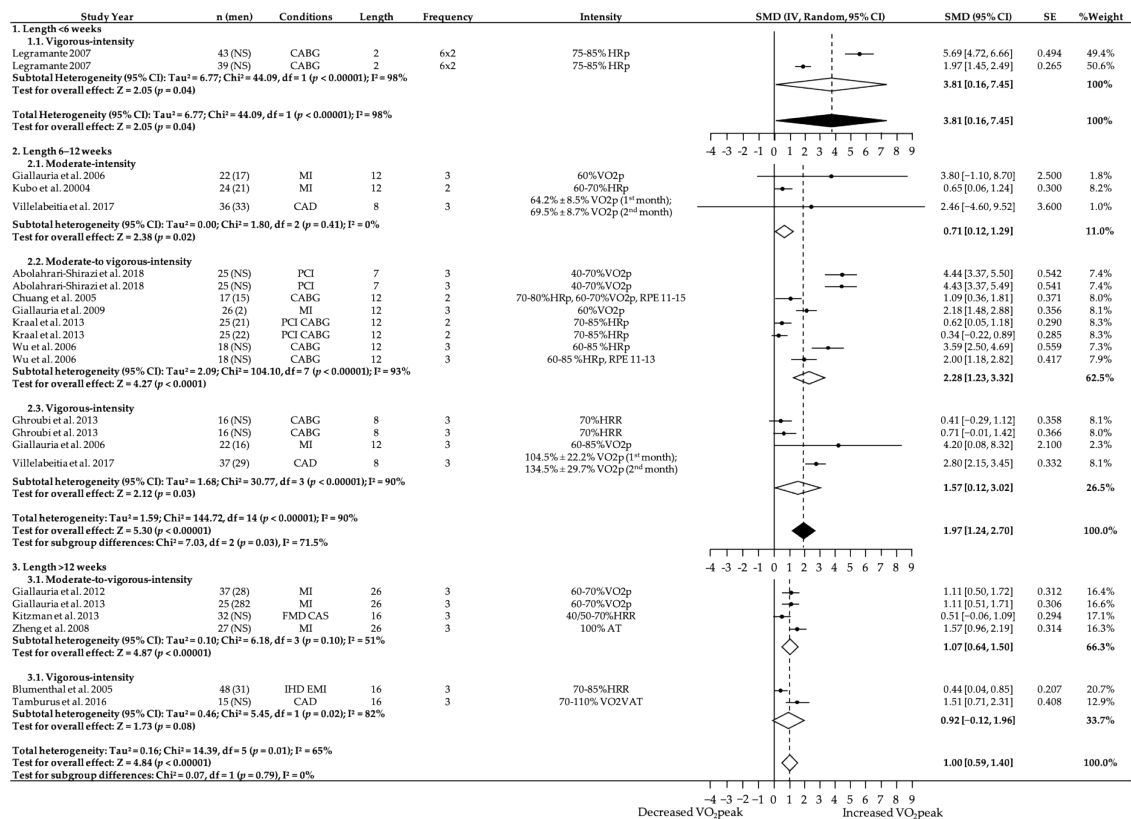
| Study Year | n (men) | Conditions | Length | Frequency | Intensity | SMD (IV, Random, 95% CI) | SMD (95% CI) | SE | %Weight |
|---|---|---|---|---|---|---|---|---|---|
| 1. Length <6 weeks | | | | | | | | | |
| 1.1. Vigorous-intensity | | | | | | | | | |
| Legramante 2007 | 43 (NS) | CABG | 2 | 6x2 | 75-85% HRp | | 5.69 [4.72, 6.66] | 0.494 | 49.4% |
| Legramante 2007 | 39 (NS) | CABG | 2 | 6x2 | 75-85% HRp | | 1.97 [1.45, 2.49] | 0.265 | 50.6% |
| Subtotal Heterogeneity (95% CI): Tau² = 6.77; Chi² = 44.09, df = 1 ($p$ < 0.00001); I² = 98% | | | | | | | 3.81 [0.16, 7.45] | | 100% |
| Test for overall effect: Z = 2.05 ($p$ = 0.04) | | | | | | | | | |
| Total Heterogeneity (95% CI): Tau² = 6.77; Chi² = 44.09, df = 1 ($p$ < 0.00001); I² = 98% | | | | | | | 3.81 [0.16, 7.45] | | 100% |
| Test for overall effect: Z = 2.05 ($p$ = 0.04) | | | | | | | | | |
| | | | | | | -4 -3 -2 -1 0 1 2 3 4 5 6 7 8 9 | | | |
| 2. Length 6–12 weeks | | | | | | | | | |
| 2.1. Moderate-intensity | | | | | | | | | |
| Giallauria et al. 2006 | 22 (17) | MI | 12 | 3 | 60%VO2p | | 3.80 [−1.10, 8.70] | 2.500 | 1.8% |
| Kubo et al. 20004 | 24 (21) | MI | 12 | 2 | 60-70%HRp | | 0.65 [0.06, 1.24] | 0.300 | 8.2% |
| Villelabeitia et al. 2017 | 36 (33) | CAD | 8 | 3 | 64.2% ± 8.5% VO2p (1st month); 69.5% ± 8.7% VO2p (2nd month) | | 2.46 [−4.60, 9.52] | 3.600 | 1.0% |
| Subtotal heterogeneity (95% CI): Tau² = 0.00; Chi² = 1.80, df = 2 ($p$ = 0.41); I² = 0% | | | | | | | 0.71 [0.12, 1.29] | | 11.0% |
| Test for overall effect: Z = 2.38 ($p$ = 0.02) | | | | | | | | | |
| 2.2. Moderate-to vigorous-intensity | | | | | | | | | |
| Abolahrari-Shirazi et al. 2018 | 25 (NS) | PCI | 7 | 3 | 40-70%VO2p | | 4.44 [3.37, 5.50] | 0.542 | 7.4% |
| Abolahrari-Shirazi et al. 2018 | 25 (NS) | PCI | 7 | 3 | 40-70%VO2p | | 4.43 [3.37, 5.49] | 0.541 | 7.4% |
| Chuang et al. 2005 | 17 (15) | CABG | 12 | 2 | 70-80%HRp, 60-70%VO2p, RPE 11-15 | | 1.09 [0.36, 1.81] | 0.371 | 8.0% |
| Giallauria et al. 2009 | 26 (2) | MI | 12 | 3 | 60%VO2p | | 2.18 [1.48, 2.88] | 0.356 | 8.1% |
| Kraal et al. 2013 | 25 (21) | PCI CABG | 12 | 2 | 70-85%HRp | | 0.62 [0.05, 1.18] | 0.290 | 8.3% |
| Kraal et al. 2013 | 25 (22) | PCI CABG | 12 | 2 | 70-85%HRp | | 0.34 [−0.22, 0.89] | 0.285 | 8.3% |
| Wu et al. 2006 | 18 (NS) | CABG | 12 | 3 | 60-85 %HRp | | 3.59 [2.50, 4.69] | 0.559 | 7.3% |
| Wu et al. 2006 | 18 (NS) | CABG | 12 | 3 | 60-85 %HRp, RPE 11-13 | | 2.00 [1.18, 2.82] | 0.417 | 7.9% |
| Subtotal heterogeneity (95% CI): Tau² = 2.09; Chi² = 104.10, df = 7 ($p$ < 0.00001); I² = 93% | | | | | | | 2.28 [1.23, 3.32] | | 62.5% |
| Test for overall effect: Z = 4.27 ($p$ < 0.0001) | | | | | | | | | |
| 2.3. Vigorous-intensity | | | | | | | | | |
| Ghroubi et al. 2013 | 16 (NS) | CABG | 8 | 3 | 70%HRR | | 0.41 [−0.29, 1.12] | 0.358 | 8.1% |
| Ghroubi et al. 2013 | 16 (NS) | CABG | 8 | 3 | 70%HRR | | 0.71 [−0.01, 1.42] | 0.366 | 8.0% |
| Giallauria et al. 2006 | 22 (16) | MI | 12 | 3 | 60-85%VO2p | | 4.20 [0.08, 8.32] | 2.100 | 2.3% |
| Villelabeitia et al. 2017 | 37 (29) | CAD | 8 | 3 | 104.5% ± 22.2% VO2p (1st month); 134.5% ± 29.7% VO2p (2nd month) | | 2.80 [2.15, 3.45] | 0.332 | 8.1% |
| Subtotal heterogeneity (95% CI): Tau² = 1.68; Chi² = 30.77, df = 3 ($p$ < 0.00001); I² = 90% | | | | | | | 1.57 [0.12, 3.02] | | 26.5% |
| Test for overall effect: Z = 2.12 ($p$ = 0.03) | | | | | | | | | |
| Total heterogeneity: Tau² = 1.59; Chi² = 144.72, df = 14 ($p$ < 0.00001); I² = 90% | | | | | | | 1.97 [1.24, 2.70] | | 100.0% |
| Test for overall effect: Z = 5.30 ($p$ < 0.00001) | | | | | | | | | |
| Test for subgroup differences: Chi² = 7.03, df = 2 ($p$ = 0.03), I² = 71.5% | | | | | | | | | |
| | | | | | | -4 -3 -2 -1 0 1 2 3 4 5 6 7 8 9 | | | |
| 3. Length >12 weeks | | | | | | | | | |
| 3.1. Moderate-to-vigorous-intensity | | | | | | | | | |
| Giallauria et al. 2012 | 37 (28) | MI | 26 | 3 | 60-70%VO2p | | 1.11 [0.50, 1.72] | 0.312 | 16.4% |
| Giallauria et al. 2013 | 25 (282 | MI | 26 | 3 | 60-70%VO2p | | 1.11 [0.51, 1.71] | 0.306 | 16.6% |
| Kitzman et al. 2013 | 32 (NS) | FMD CAS | 16 | 3 | 40/50-70%HRR | | 0.51 [−0.06, 1.09] | 0.294 | 17.1% |
| Zheng et al. 2008 | 27 (NS) | MI | 26 | 3 | 100% AT | | 1.57 [0.96, 2.19] | 0.314 | 16.3% |
| Subtotal heterogeneity (95% CI): Tau² = 0.10; Chi² = 6.18, df = 3 ($p$ = 0.10); I² = 51% | | | | | | | 1.07 [0.64, 1.50] | | 66.3% |
| Test for overall effect: Z = 4.87 ($p$ < 0.00001) | | | | | | | | | |
| 3.1. Vigorous-intensity | | | | | | | | | |
| Blumenthal et al. 2005 | 48 (31) | IHD EMI | 16 | 3 | 70-85%HRR | | 0.44 [0.04, 0.85] | 0.207 | 20.7% |
| Tamburus et al. 2016 | 15 (NS) | CAD | 16 | 3 | 70-110% VO2VAT | | 1.51 [0.71, 2.31] | 0.408 | 12.9% |
| Subtotal heterogeneity (95% CI): Tau² = 0.46; Chi² = 5.45, df = 1 ($p$ = 0.02); I² = 82% | | | | | | | 0.92 [−0.12, 1.96] | | 33.7% |
| Test for overall effect: Z = 1.73 ($p$ = 0.08) | | | | | | | | | |
| Total heterogeneity: Tau² = 0.16; Chi² = 14.39, df = 5 ($p$ = 0.01); I² = 65% | | | | | | | 1.00 [0.59, 1.40] | | 100.0% |
| Test for overall effect: Z = 4.84 ($p$ < 0.00001) | | | | | | | | | |
| Test for subgroup differences: Chi² = 0.07, df = 1 ($p$ = 0.79), I² = 0% | | | | | | | | | |

−4 −3 −2 −1 0 1 2 3 4 5 6 7 8 9

Decreased VO$_2$peak Increased VO$_2$peak